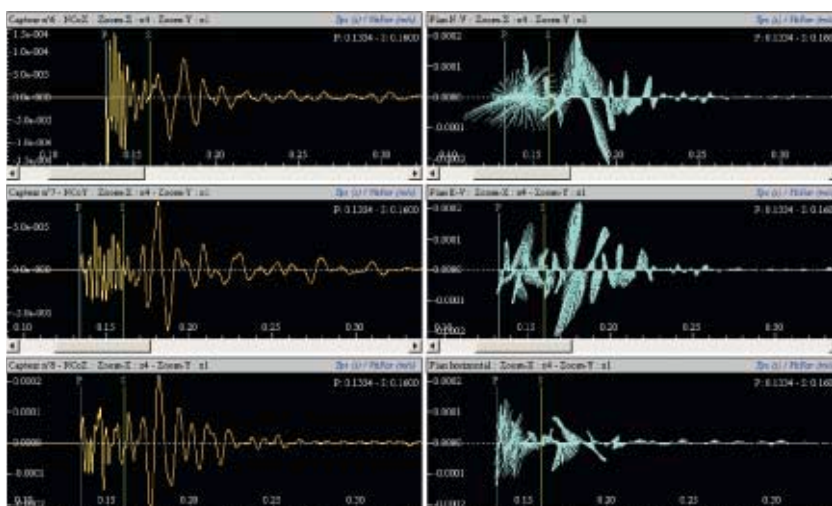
Capteur n°6 - PCcZ - Zoom-X : x4 - Zoom-Y : x1
Tps (s) / PicFor (m/s)
P: 0.1334 - S: 0.1600
1.5e-004
1.0e-004
5.0e-005
0.0e+000
-5.0e-005
-1.0e-004
-1.5e-004
P
S
0.15
0.20
0.25
0.30

Plan N-V - Zoom-X : x4 - Zoom-Y : x1
Tps (s) / PicFor (m/s)
P: 0.1334 - S: 0.1600
0.0002
0.0001
0.0000
-0.0001
-0.0002
P
S
0.15
0.20
0.25
0.30

Capteur n°7 - PCcY - Zoom-X : x4 - Zoom-Y : x1
Tps (s) / PicFor (m/s)
P: 0.1334 - S: 0.1600
5.0e-005
0.0e+000
-5.0e-005
P
S
0.10
0.15
0.20
0.25
0.30

Plan E-V - Zoom-X : x4 - Zoom-Y : x1
Tps (s) / PicFor (m/s)
P: 0.1334 - S: 0.160
0.0002
0.0001
0.0000
-0.0001
-0.0002
P
S
0.15
0.20
0.25
0.30

Capteur n°8 - PCcZ - Zoom-X : x4 - Zoom-Y : x1
Tps (s) / PicFor (m/s)
P: 0.1334 - S: 0.1600
0.0002
0.0001
0.0000
-0.0001
P
S
0.10
0.15
0.20
0.25
0.30

Plan horizontal - Zoom-X : x4 - Zoom-Y : x1
Tps (s) / PicFor (m/s)
P: 0.1334 - S: 0.160
0.0002
0.0001
0.0000
-0.0001
-0.0002
P
S
0.15
0.20
0.25
0.30